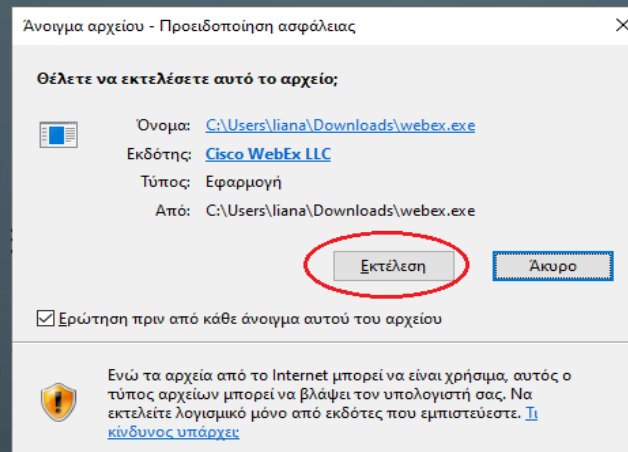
Άνοιγμα αρχείου - Προειδοποίηση ασφάλειας

×

Θέλετε να εκτελέσετε αυτό το αρχείο;

Όνομα: C:\Users\liana\Downloads\webex.exe

Εκδότης: Cisco WebEx LLC

Τύπος: Εφαρμογή

Από: C:\Users\liana\Downloads\webex.exe

Εκτέλεση

Άκυρο

Ερώτηση πριν από κάθε άνοιγμα αυτού του αρχείου

Ενώ τα αρχεία από το Internet μπορεί να είναι χρήσιμα, αυτός ο τύπος αρχείων μπορεί να βλάψει τον υπολογιστή σας. Να εκτελείτε λογισμικό μόνο από εκδότες που εμπιστεύεστε. Τι κίνδυνος υπάρχει;